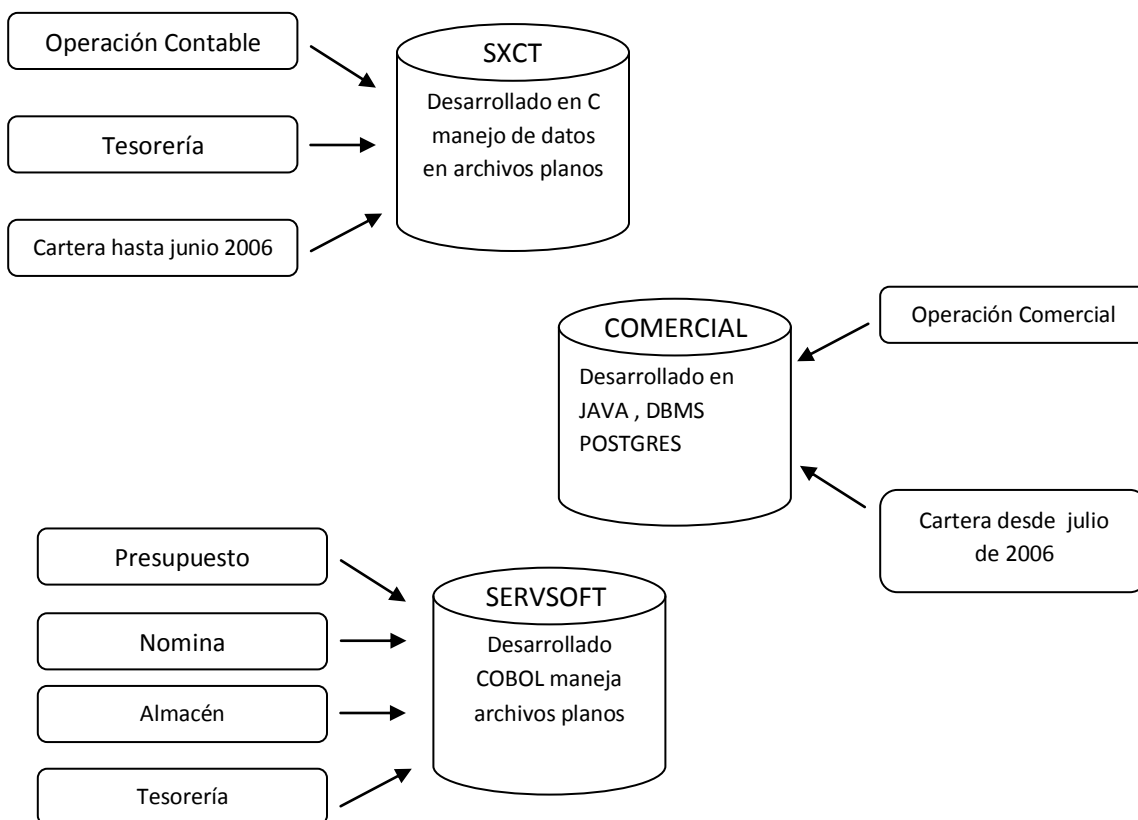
Operación Contable

Tesorería

Cartera hasta junio 2006

SXCT

Desarrollado en C manejo de datos en archivos planos

COMERCIAL

Desarrollado en JAVA , DBMS POSTGRES

Operación Comercial

Cartera desde julio de 2006

Presupuesto

Nomina

Almacén

Tesorería

SERVSOFT

Desarrollado COBOL maneja archivos planos